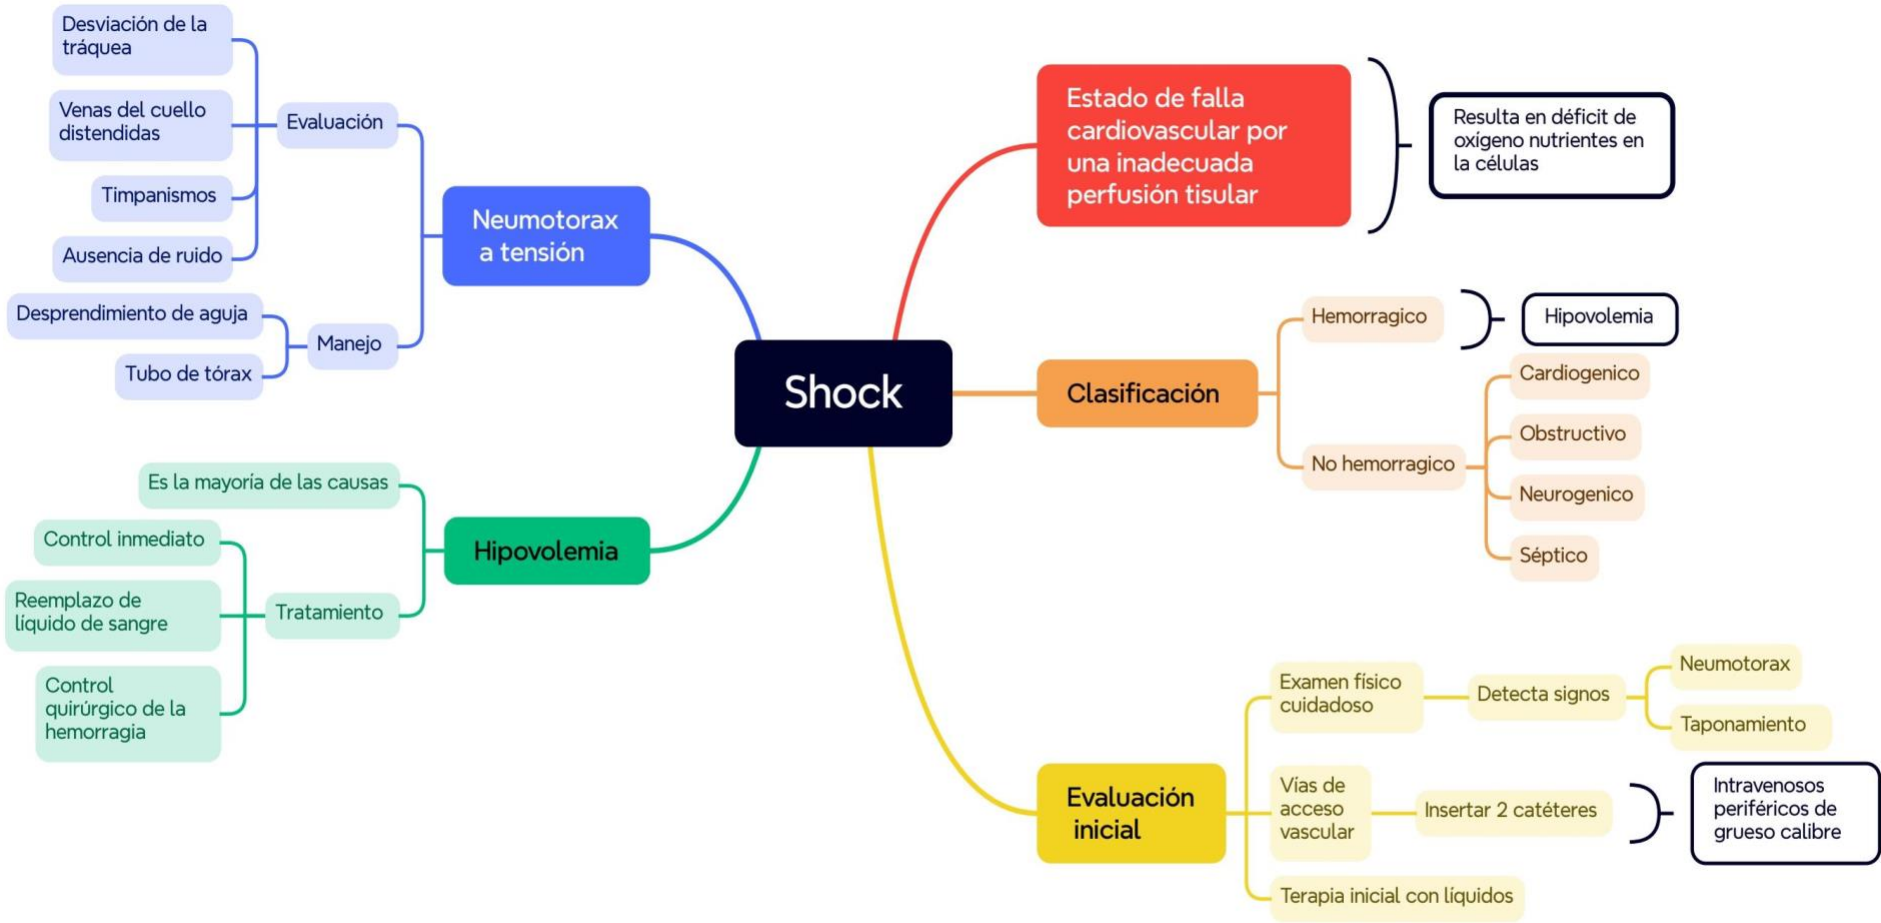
Shock

Estado de falla cardiovascular por una inadecuada perfusión tisular

Resulta en déficit de oxígeno nutrientes en la células

Clasificación

Hemorragico

Hipovolemia

No hemorragico

Cardiogenico

Obstructivo

Neurogenico

Séptico

Evaluación inicial

Examen físico cuidadoso

Detecta signos

Neumotorax

Taponamiento

Vías de acceso vascular

Insertar 2 catéteres

Intravenosos periféricos de grueso calibre

Terapia inicial con líquidos

Neumotorax a tensión

Evaluación

Desviación de la tráquea

Venas del cuello distendidas

Timpanismos

Ausencia de ruido

Manejo

Desprendimiento de aguja

Tubo de tórax

Hipovolemia

Es la mayoría de las causas

Tratamiento

Control inmediato

Reemplazo de líquido de sangre

Control quirúrgico de la hemorragia